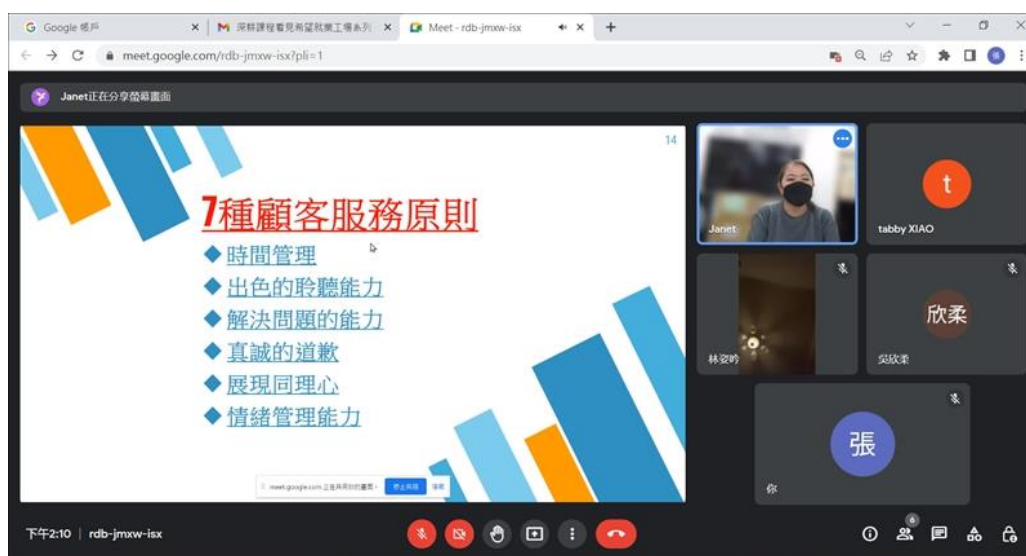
G Google 帳戶 ×
M 深耕課程看見希望就業工場系列 ×
Meet - rdb-jmxw-isx ×
+

meet.google.com/rdb-jmxw-isx?pli=1

Janet正在分享螢幕畫面

14

7種顧客服務原則
◆ 時間管理
◆ 出色的聆聽能力
◆ 解決問題的能力
◆ 真誠的道歉
◆ 展現同理心
◆ 情緒管理能力

meet.google.com 正在共用你的畫面。 停止共用 隱藏

Janet
t
tabby XIAO
林姿吟
欣柔
吳欣柔
張
你

下午2:10 | rdb-jmxw-isx

6